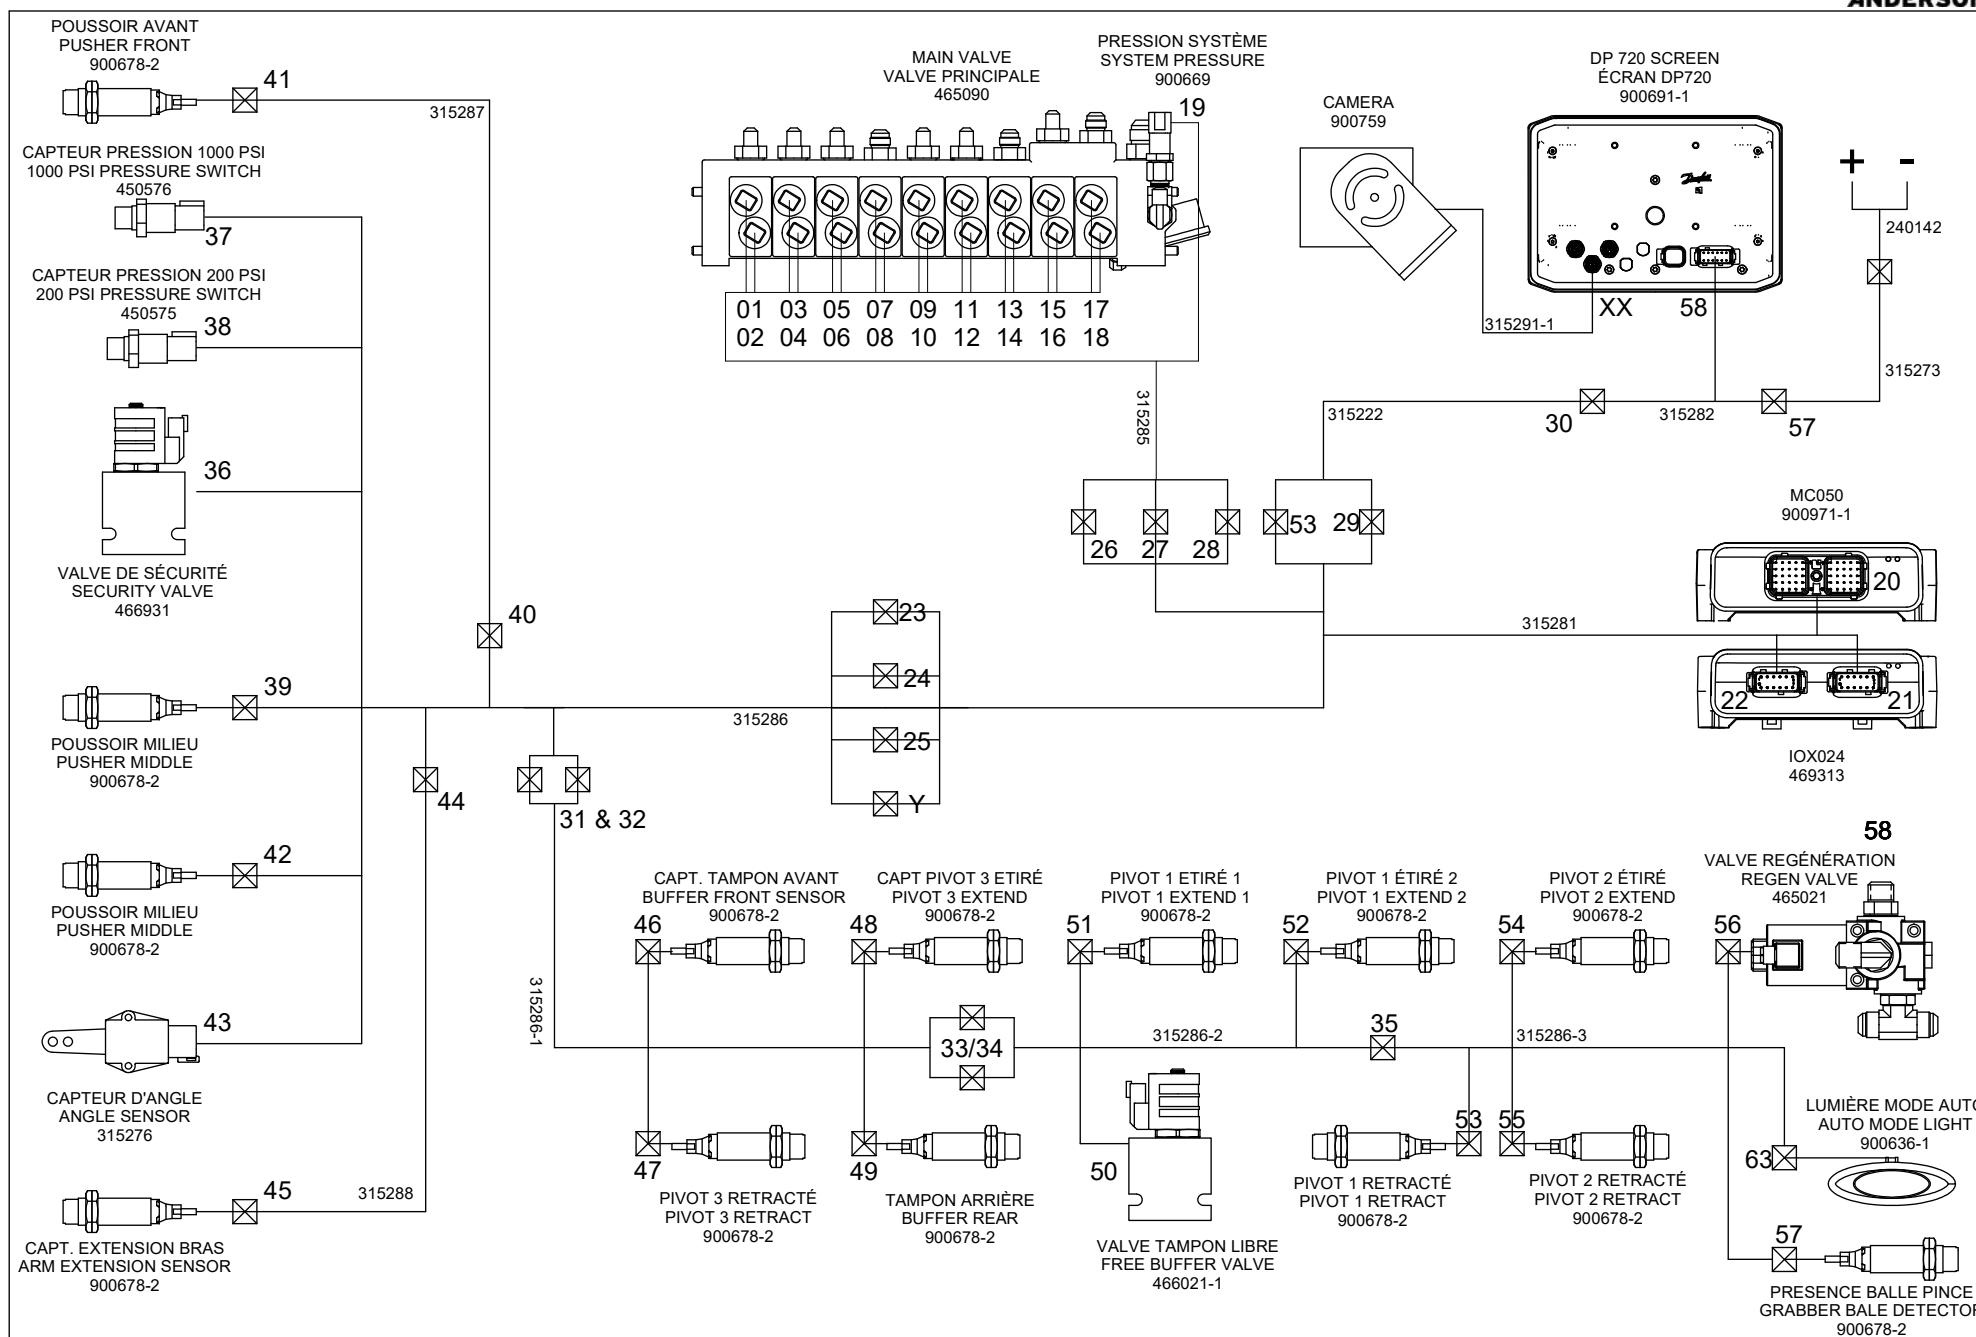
ANDERSO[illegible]

POUSSOIR AVANT
PUSHER FRONT
900678-2
41
315287

CAPTEUR PRESSION 1000 PSI
1000 PSI PRESSURE SWITCH
450576
37

CAPTEUR PRESSION 200 PSI
200 PSI PRESSURE SWITCH
450575
38

36

VALVE DE SÉCURITÉ
SECURITY VALVE
466931

40

39
POUSSOIR MILIEU
PUSHER MIDDLE
900678-2

44

42
POUSSOIR MILIEU
PUSHER MIDDLE
900678-2

43
CAPTEUR D'ANGLE
ANGLE SENSOR
315276

45
315288
CAPT. EXTENSION BRAS
ARM EXTENSION SENSOR
900678-2

MAIN VALVE
VALVE PRINCIPALE
465090

PRESSION SYSTÈME
SYSTEM PRESSURE
900669
19

01 03 05 07 09 11 13 15 17
02 04 06 08 10 12 14 16 18

315285

CAMERA
900759

DP 720 SCREEN
ÉCRAN DP720
900691-1

+ -
240142

XX 58
315291-1

315273

315222
30
315282
57

26 27 28
53 29

MC050
900971-1
20

23
24
25
Y

315281

22 21
IOX024
469313

315286

31 & 32

315286-1

58
VALVE REGÉNÉRATION
REGEN VALVE
465021
56

CAPT. TAMPON AVANT
BUFFER FRONT SENSOR
900678-2
46

CAPT PIVOT 3 ETIRÉ
PIVOT 3 EXTEND
900678-2
48

PIVOT 1 ETIRÉ 1
PIVOT 1 EXTEND 1
900678-2
51

PIVOT 1 ÉTIRÉ 2
PIVOT 1 EXTEND 2
900678-2
52

PIVOT 2 ÉTIRÉ
PIVOT 2 EXTEND
900678-2
54

33/34
315286-2
35
315286-3

47
PIVOT 3 RETRACTÉ
PIVOT 3 RETRACT
900678-2

49
TAMPON ARRIÈRE
BUFFER REAR
900678-2

50
VALVE TAMPON LIBRE
FREE BUFFER VALVE
466021-1

53
PIVOT 1 RETRACTÉ
PIVOT 1 RETRACT
900678-2

55
PIVOT 2 RETRACTÉ
PIVOT 2 RETRACT
900678-2

LUMIÈRE MODE AUTO
AUTO MODE LIGHT
900636-1
63

57
PRESENCE BALLE PINCE
GRABBER BALE DETECTOR
900678-2